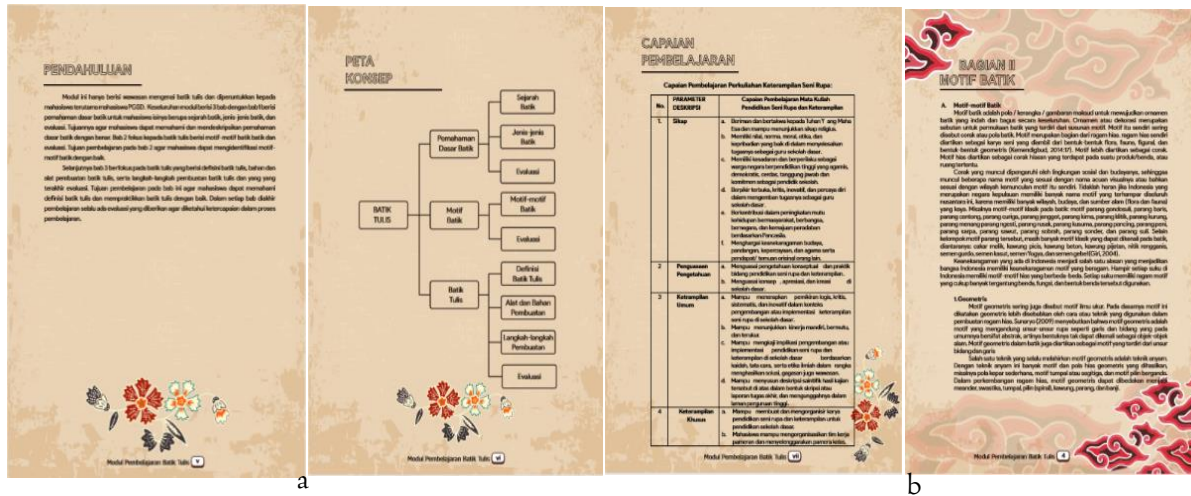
PENDAHULUAN

Modul ini hanya berisi wawasan mengenai batik tulis dan diperuntukkan kepada mahasiswa terutama mahasiswa PGSD. Keseluruhan modul berisi 3 bab dengan bab I berisi pemahaman dasar batik untuk mahasiswa isinya berupa sejarah batik, jenis-jenis batik, dan evaluasi. Tujuannya agar mahasiswa dapat memahami dan mendeskripsikan pemahaman dasar batik dengan benar. Bab 2 fokus kepada batik tulis berisi motif-motif batik tulis dan evaluasi. Tujuan pembelajaran pada bab 2 agar mahasiswa dapat mengidentifikasi motif-motif batik dengan baik.

Selanjutnya bab 3 berfokus pada batik tulis yang berisi definisi batik tulis, bahan dan alat pembuatan batik tulis, serta langkah-langkah pembuatan batik tulis dan yang terakhir evaluasi. Tujuan pembelajaran pada bab ini agar mahasiswa dapat memahami definisi batik tulis dan mempraktikkan batik tulis dengan baik. Dalam setiap bab diakhir pembelajaran selalu ada evaluasi yang diberikan agar diketahui ketercapaian dalam proses pembelajaran.

Modul Pembelajaran Batik Tulis v

a

PETA KONSEP

BATIK TULIS
Pemahaman Dasar Batik
Sejarah Batik
Jenis-jenis Batik
Evaluasi
Motif Batik
Motif-motif Batik
Evaluasi
Batik Tulis
Definisi Batik Tulis
Alat dan Bahan Pembuatan
Langkah-langkah Pembuatan
Evaluasi

Modul Pembelajaran Batik Tulis vi

CAPAIAN PEMBELAJARAN

Capaian Pembelajaran Perkuliahan Keterampilan Seni Rupa:

| No. | PARAMETER DESKRIPSI | Capaian Pembelajaran Mata Kuliah Pendidikan Seni Rupa dan Keterampilan |
|---|---|---|
| 1 | Sikap | a. Beriman dan bertakwa kepada Tuhan Yang Maha Esa dan mampu menunjukkan sikap religius. b. Memiliki nilai, norma, moral, etika, dan berpikiran yang baik di dalam menyelesaikan tugasnya sebagai guru sekolah dasar. c. Memiliki kesadaran dan berperilaku sebagai warga negara berpartisipasi tinggi yang agamis, demokratis, cerdas, tanggung jawab dan komitmen sebagai pendidik sekolah. d. Berpikir terbuka, kritis, inovatif, dan percaya diri dalam mengemban tugasnya sebagai guru sekolah dasar. e. Berkontribusi dalam peningkatan mutu kehidupan bermasyarakat, berbangsa, bernegara, dan kemajuan peradaban berdasarkan Pancasila. f. Menghargai keanekaragaman budaya, pandangan, kepercayaan, dan agama serta pendapat/ temuan orisinal orang lain. |
| 2 | Penguasaan Pengetahuan | a. Menguasai pengetahuan konseptual dan praktik bidang pendidikan seni rupa dan keterampilan. b. Menguasai konsep, apresiasi, dan kreasi di sekolah dasar. |
| 3 | Keterampilan Umum | a. Mampu menerapkan pemikiran logis, kritis, sistematis, dan inovatif dalam konteks pengembangan atau implementasi keterampilan seni rupa di sekolah dasar. b. Mampu menunjukkan kinerja mandiri, bermutu, dan terukur. c. Mampu mengkaji implikasi pengembangan atau implementasi pendidikan seni rupa dan keterampilan di sekolah dasar berdasarkan kaidah, tata cara, serta etika ilmiah dalam rangka menghasilkan solusi, gagasan juga sesuatu, dan kritik seni. d. Mampu menyusun deskripsi saintifik hasil kajian tersebut di atas dalam bentuk skripsi atau laporan tugas akhir, dan mengunggahnya dalam laman perguruan tinggi. |
| 4 | Keterampilan Khusus | a. Mampu membuat dan mengorganisir karya pendidikan seni rupa dan keterampilan untuk pendidikan sekolah dasar. b. Mahasiswa mampu mengorganisasikan tim kerja pameran dan mempertanggung jawabkannya. |

Modul Pembelajaran Batik Tulis vii

BAGIAN II MOTIF BATIK

A. Motif-motif Batik
Motif batik adalah pola / kerangka / gambaran maksud untuk mewujudkan ornamen batik yang indah dan bagus secara keseluruhan. Ornamen atau dekorasi merupakan sebuah untuk permukaan batik yang terdiri dari susunan motif. Motif itu sendiri sering disebut corak atau pola batik. Motif merupakan bagian dari ragam hias. Ragam hias sendiri diartikan sebagai karya seni yang diambil dari bentuk-bentuk flora, fauna, figural, dan bentuk-bentuk geometris (Kusrianto, 2014: 17). Motif lebih diartikan sebagai corak. Motif hias diartikan sebagai corak hiasan yang terdapat pada suatu produk/benda, atau ruang tertentu.

Corak yang muncul dipengaruhi oleh lingkungan sosial dan budayanya, sehingga muncul beberapa nama motif yang sesuai dengan nama acuan visualnya atau ditetapkan sesuai dengan wilayah kemunculan motif itu sendiri. Tidaklah heran jika Indonesia yang merupakan negara kepulauan memiliki banyak nama motif yang terbangun disekitar nusantara ini, karena memiliki banyak wilayah, budaya, dan sumber alam (flora dan fauna) yang kaya. Misalnya motif-motif klasik pada batik: motif parang gondosuli, parang kusumo, parang centeng, parang curigo, parang jenggot, parang kirna, parang klitik, parang kusuma, parang menang parang ngeri, parang rusak, parang kusuma, parang pancing, parang peni, parang sarpa, parang sawut, parang sobrah, parang sonder, dan parang suli. Selain kelompok motif parang tersebut, masih banyak motif klasik yang dapat dikenali pada batik, diantaranya: cakar melik, kawung picis, kawung beton, kawung pijetan, nitik renggosa, semen gurda, semen kasut, semen Yogya, dan semen gebel (Giri, 2004).

Keanekaragaman yang ada di Indonesia menjadi salah satu alasan yang menjadikan bangsa Indonesia memiliki keanekaragaman motif yang beragam. Hampir setiap suku di Indonesia memiliki motif motif hias yang berbeda-beda. Setiap suku memiliki ragam motif yang cukup banyak tergantung benda, fungsi, dan bentuk benda tersebut digunakan.

1. Geometris
Motif geometris sering juga disebut motif ilmu ukur. Pada dasarnya motif ini diterakan geometris lebih disebabkan oleh cara atau teknik yang digunakan dalam pembuatan ragam hias. Suryana (2009) menyebutkan bahwa motif geometris adalah motif yang mengandung unsur-unsur rupa seperti garis dan bidang yang pada umumnya bersifat abstrak, artinya bentuknya tak dapat dikenali sebagai objek-objek alam. Motif geometris dalam batik juga diartikan sebagai motif yang terdiri dari unsur bidang dan garis.

Salah satu teknik yang selalu melahirkan motif geometris adalah teknik anyam. Dengan teknik anyam ini banyak motif dan pola hias geometris yang dihasilkan, misalnya pola kepar sederhana, motif tumpal atau segitiga, dan motif pilin berganda. Dalam perkembangan ragam hias, motif geometris dapat dibedakan menjadi meander, swastika, tumpal, pilin (spiral), kawung, parang, dan banji.

Modul Pembelajaran Batik Tulis 4

b